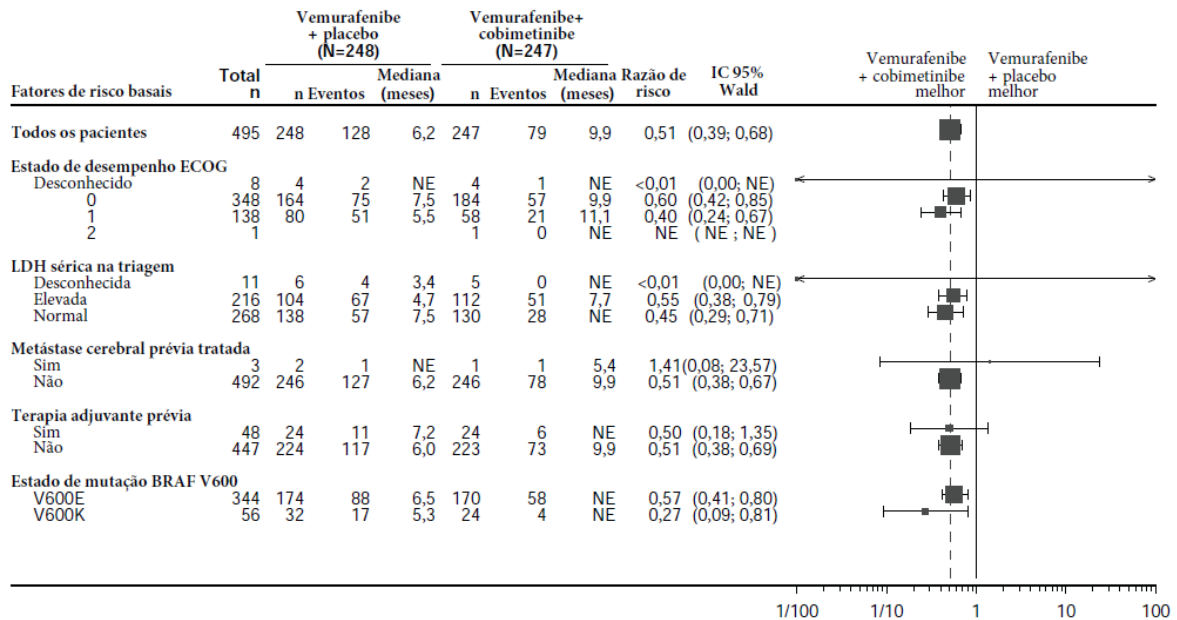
| Fatores de risco basais | Total n | Vemurafenibe + placebo (N=248) n | Eventos | Mediana (meses) | Vemurafenibe+ cobimetinibe (N=247) n | Eventos | Mediana (meses) | Razão de risco | IC 95% Wald |
|---|---|---|---|---|---|---|---|---|---|
| Todos os pacientes | 495 | 248 | 128 | 6,2 | 247 | 79 | 9,9 | 0,51 | (0,39; 0,68) |
| Estado de desempenho ECOG | | | | | | | | | |
| Desconhecido | 8 | 4 | 2 | NE | 4 | 1 | NE | <0,01 | (0,00; NE) |
| 0 | 348 | 164 | 75 | 7,5 | 184 | 57 | 9,9 | 0,60 | (0,42; 0,85) |
| 1 | 138 | 80 | 51 | 5,5 | 58 | 21 | 11,1 | 0,40 | (0,24; 0,67) |
| 2 | 1 | | | | 1 | 0 | NE | NE | ( NE ; NE ) |
| LDH sérica na triagem | | | | | | | | | |
| Desconhecida | 11 | 6 | 4 | 3,4 | 5 | 0 | NE | <0,01 | (0,00; NE) |
| Elevada | 216 | 104 | 67 | 4,7 | 112 | 51 | 7,7 | 0,55 | (0,38; 0,79) |
| Normal | 268 | 138 | 57 | 7,5 | 130 | 28 | NE | 0,45 | (0,29; 0,71) |
| Metástase cerebral prévia tratada | | | | | | | | | |
| Sim | 3 | 2 | 1 | NE | 1 | 1 | 5,4 | 1,41 | (0,08; 23,57) |
| Não | 492 | 246 | 127 | 6,2 | 246 | 78 | 9,9 | 0,51 | (0,38; 0,67) |
| Terapia adjuvante prévia | | | | | | | | | |
| Sim | 48 | 24 | 11 | 7,2 | 24 | 6 | NE | 0,50 | (0,18; 1,35) |
| Não | 447 | 224 | 117 | 6,0 | 223 | 73 | 9,9 | 0,51 | (0,38; 0,69) |
| Estado de mutação BRAF V600 | | | | | | | | | |
| V600E | 344 | 174 | 88 | 6,5 | 170 | 58 | NE | 0,57 | (0,41; 0,80) |
| V600K | 56 | 32 | 17 | 5,3 | 24 | 4 | NE | 0,27 | (0,09; 0,81) |

Vemurafenibe + cobimetinibe melhor
Vemurafenibe + placebo melhor

1/100 1/10 1 10 100